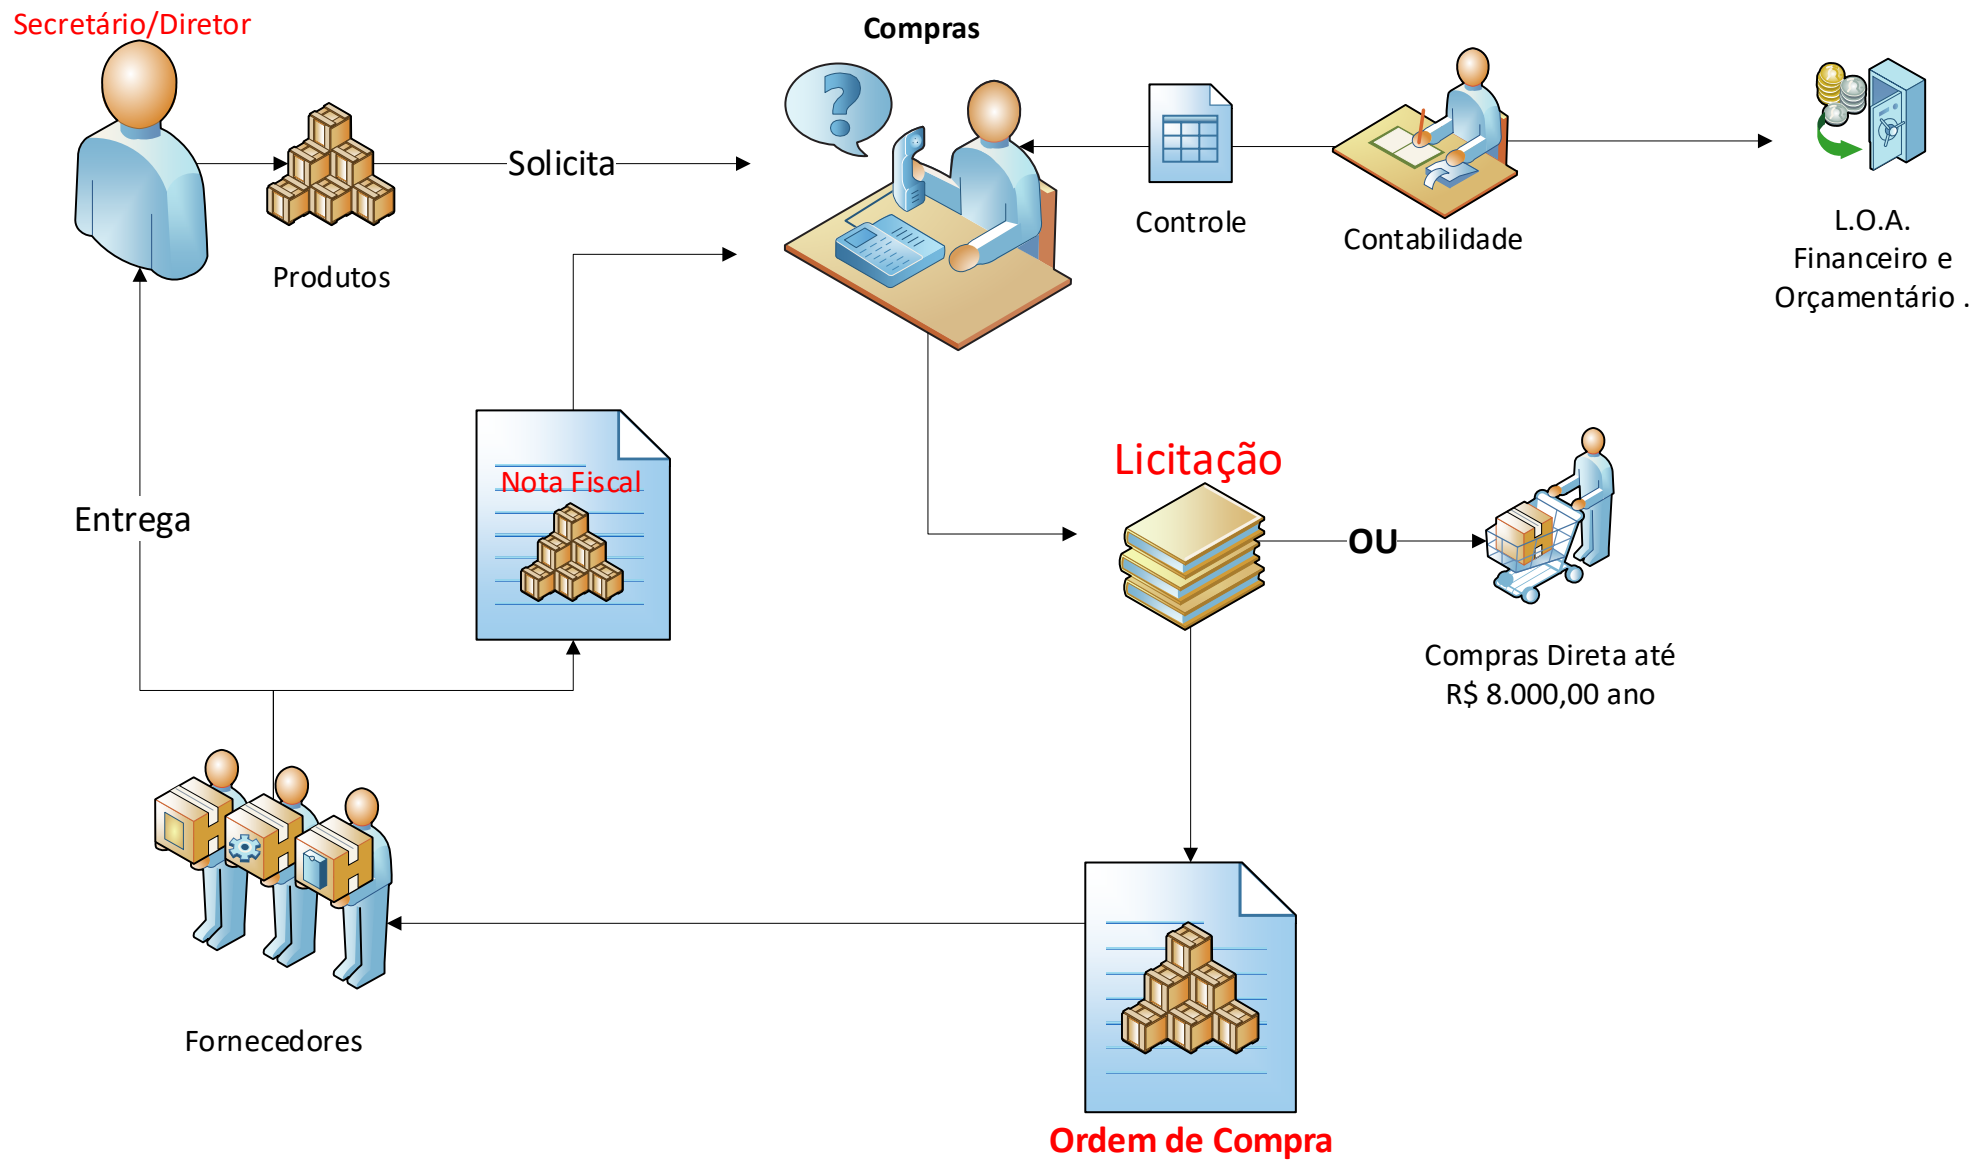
Secretário/Diretor

Compras

Solicita

Produtos

Controle

Contabilidade

L.O.A.
Financeiro e
Orçamentário .

Licitação

Nota Fiscal

Entrega

OU

Compras Direta até
R$ 8.000,00 ano

Fornecedores

Ordem de Compra